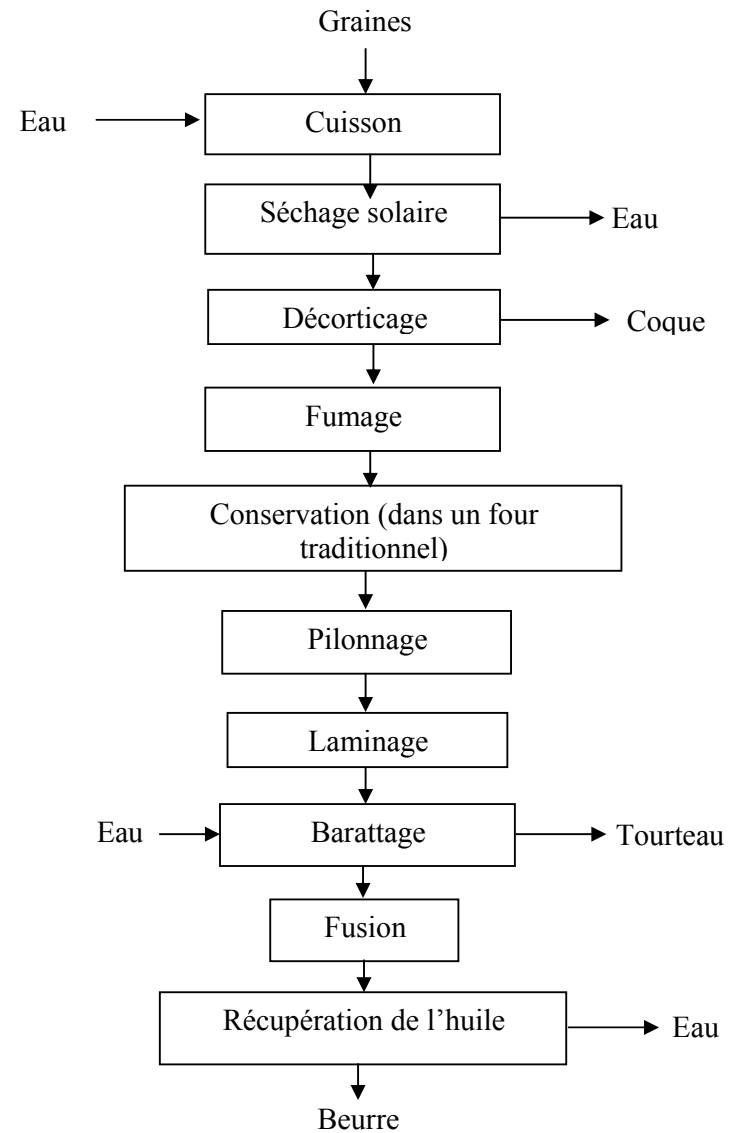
Graines

Eau

Cuisson

Séchage solaire

Eau

Décorticage

Coque

Fumage

Conservation (dans un four traditionnel)

Pilonnage

Laminage

Eau

Barattage

Tourteau

Fusion

Récupération de l’huile

Eau

Beurre